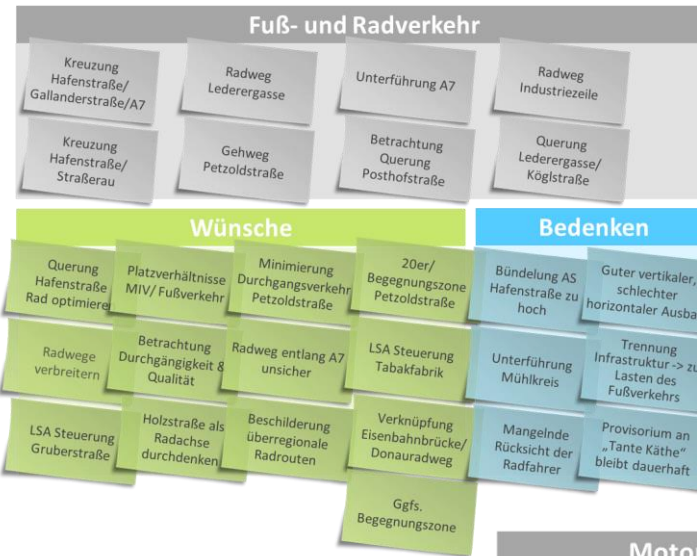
Fuß- und Radverkehr

Kreuzung Hafenstraße/ Gallanderstraße/A7

Radweg Lederergasse

Unterführung A7

Radweg Industriezeile

Kreuzung Hafenstraße/ Straßerau

Gehweg Petzoldstraße

Betrachtung Querung Posthofstraße

Querung Lederergasse/ Köglstraße

Wünsche

Querung Hafenstraße Rad optimieren

Platzverhältnisse MIV/ Fußverkehr

Minimierung Durchgangsverkehr Petzoldstraße

20er/ Begegnungszone Petzoldstraße

Radwege verbreitern

Betrachtung Durchgängigkeit & Qualität

Radweg entlang A7 unsicher

LSA Steuerung Tabakfabrik

LSA Steuerung Gruberstraße

Holzstraße als Radachse durchdenken

Beschilderung überregionale Radrouten

Verknüpfung Eisenbahnbrücke/ Donauradweg

Ggfs. Begegnungszone

Bedenken

Bündelung AS Hafenstraße zu hoch

Guter vertikaler, schlechter horizontaler Ausba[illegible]

Unterführung Mühlkreis

Trennung Infrastruktur -> zu Lasten des Fußverkehrs

Mangelnde Rücksicht der Radfahrer

Provisorium an „Tante Käthe" bleibt dauerhaft

Moto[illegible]